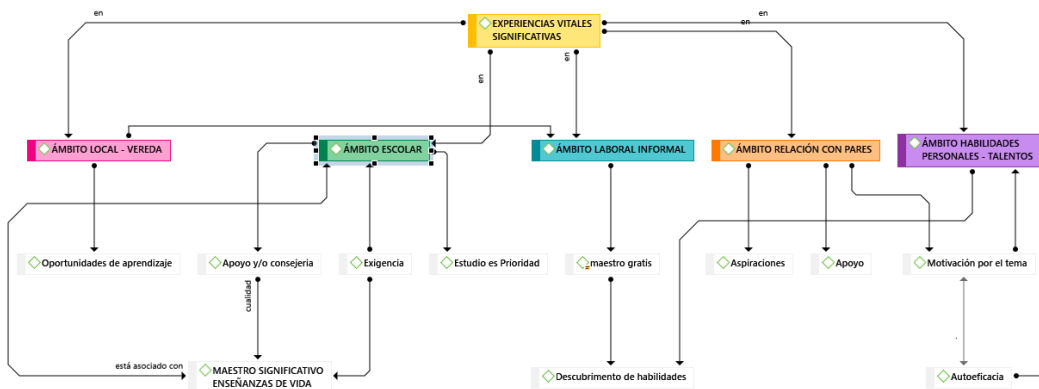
EXPERIENCIAS VITALES SIGNIFICATIVAS

en

en

en

en

en

ÁMBITO LOCAL - VEREDA

ÁMBITO ESCOLAR

ÁMBITO LABORAL INFORMAL

ÁMBITO RELACIÓN CON PARES

ÁMBITO HABILIDADES PERSONALES - TALENTOS

Oportunidades de aprendizaje

Apoyo y/o consejeria

Exigencia

Estudio es Prioridad

maestro gratis

Aspiraciones

Apoyo

Motivación por el tema

cualidad

está asociado con

MAESTRO SIGNIFICATIVO ENSEÑANZAS DE VIDA

Descubrimento de habilidades

Autoeficacia